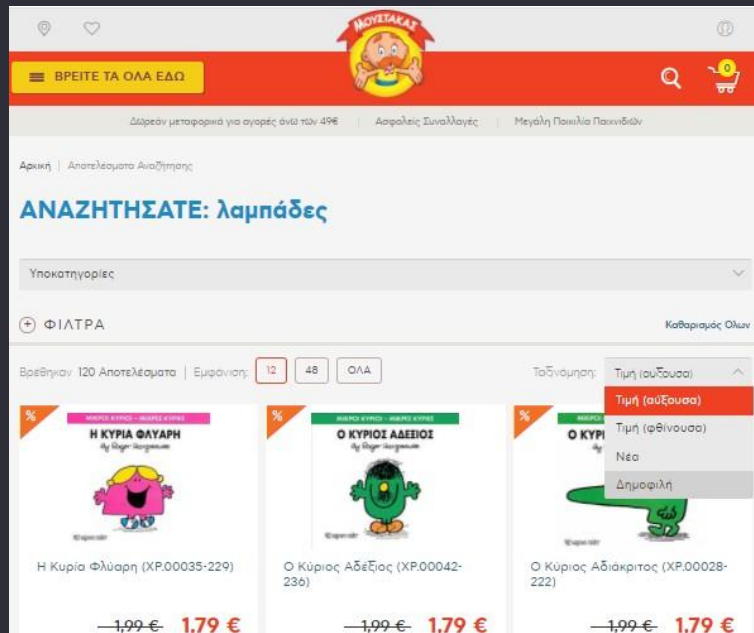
ΜΟΥΣΤΑΚΑΣ

ΒΡΕΙΤΕ ΤΑ ΟΛΑ ΕΔΩ

0

Δωρεάν μεταφορικά για αγορές άνω των 49€ | Ασφαλείς Συναλλαγές | Μεγάλη Ποικιλία Παιχνιδιών

Αρχική | Αποτελέσματα Αναζήτησης

ΑΝΑΖΗΤΗΣΑΤΕ: λαμπάδες

Υποκατηγορίες

ΦΙΛΤΡΑ

Καθαρισμός Όλων

Βρέθηκαν 120 Αποτελέσματα | Εμφάνιση: 12 48 ΟΛΑ

Ταξινόμηση: Τιμή (αύξουσα)

Τιμή (αύξουσα)
Τιμή (φθίνουσα)
Νέα
Δημοφιλή

%
ΜΙΚΡΟΙ ΚΥΡΙΟΙ - ΜΙΚΡΕΣ ΚΥΡΙΕΣ
Η ΚΥΡΙΑ ΦΛΥΑΡΗ
Η Κυρία Φλύαρη (ΧΡ.00035-229)
1,99 € 1.79 €

%
ΜΙΚΡΟΙ ΚΥΡΙΟΙ - ΜΙΚΡΕΣ ΚΥΡΙΕΣ
Ο ΚΥΡΙΟΣ ΑΔΕΞΙΟΣ
Ο Κύριος Αδέξιος (ΧΡ.00042-236)
1,99 € 1.79 €

%
Ο ΚΥΡΙ
Ο Κύριος Αδιάκριτος (ΧΡ.00028-222)
1,99 € 1.79 €